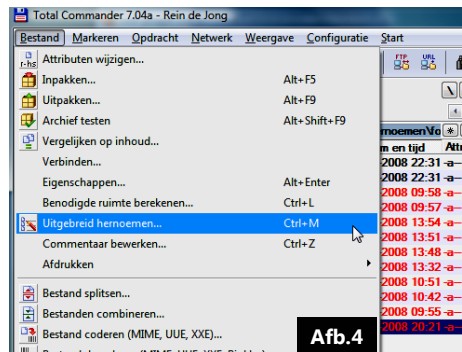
Total Commander 7.04a - Rein de Jong

Bestand Markeren Opdracht Netwerk Weergave Configuratie Start

r-hs Attributen wijzigen...
Inpakken... Alt+F5
Uitpakken... Alt+F9
Archief testen Alt+Shift+F9
Vergelijken op inhoud...
Verbinden...
Eigenschappen... Alt+Enter
Benodigde ruimte berekenen... Ctrl+L
Uitgebreid hernoemen... Ctrl+M
Commentaar bewerken... Ctrl+Z
Afdrukken
Bestand splitsen...
Bestanden combineren...
Bestand coderen (MIME, UUE, XXE)...

FTP URL
rnoemen\Vo
m en tijd Attr
2008 22:31 -a-
2008 22:31 -a-
2008 09:58 -a-
2008 09:57 -a-
2008 13:54 -a-
2008 13:51 -a-
2008 13:48 -a-
2008 13:32 -a-
2008 10:51 -a-
2008 10:42 -a-
2008 09:55 -a-
2008 20:21 -a-

Afb.4